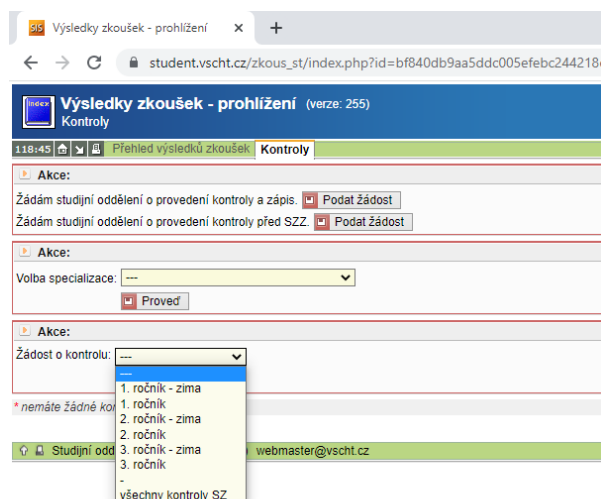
SIS Výsledky zkoušek - prohlížení ×  +

student.vscht.cz/zkous_st/index.php?id=bf840db9aa5ddc005efebc244218

index

Výsledky zkoušek - prohlížení (verze: 255)

Kontroly

118:45 Přehled výsledků zkoušek Kontroly

Akce:

Žádám studijní oddělení o provedení kontroly a zápis. Podat žádost

Žádám studijní oddělení o provedení kontroly před SZZ. Podat žádost

Akce:

Volba specializace: ---

Proveď

Akce:

Žádost o kontrolu: ---

---
1. ročník - zima
1. ročník
2. ročník - zima
2. ročník
3. ročník - zima
3. ročník
-
všechny kontroly SZ

* nemáte žádné ko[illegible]

Studijní odd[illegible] webmaster@vscht.cz